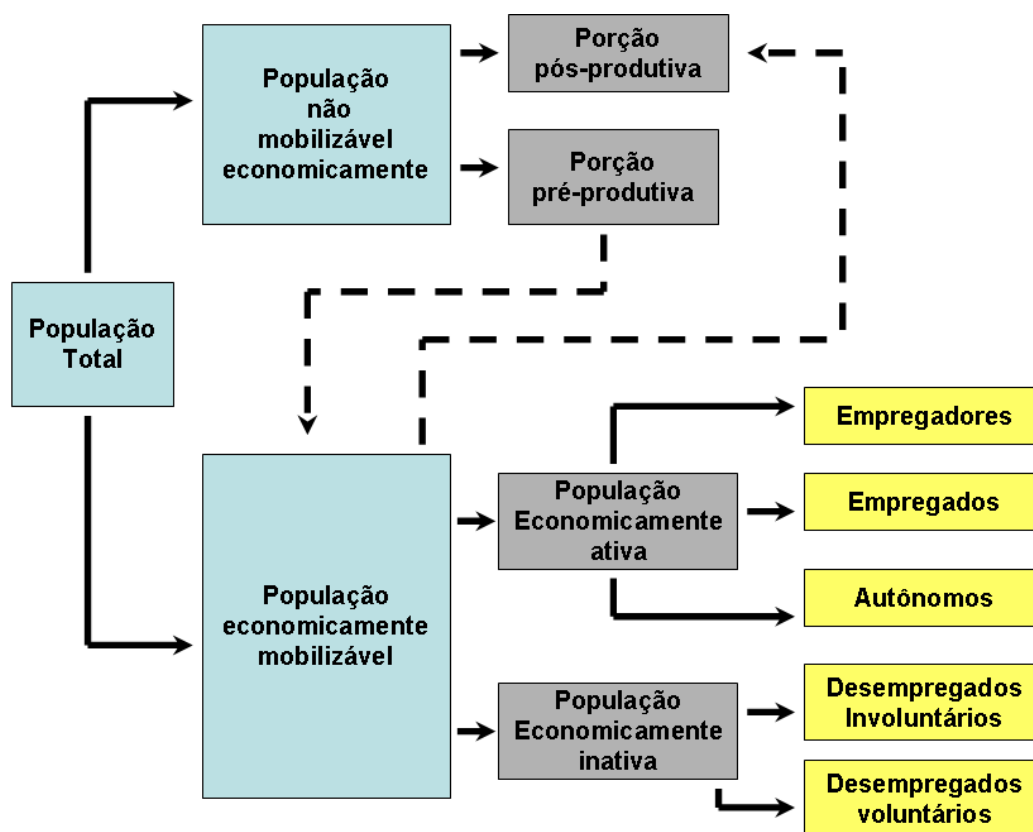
População não mobilizável economicamente

Porção pós-produtiva

Porção pré-produtiva

População Total

População economicamente mobilizável

População Economicamente ativa

Empregadores

Empregados

Autônomos

População Economicamente inativa

Desempregados Involuntários

Desempregados voluntários